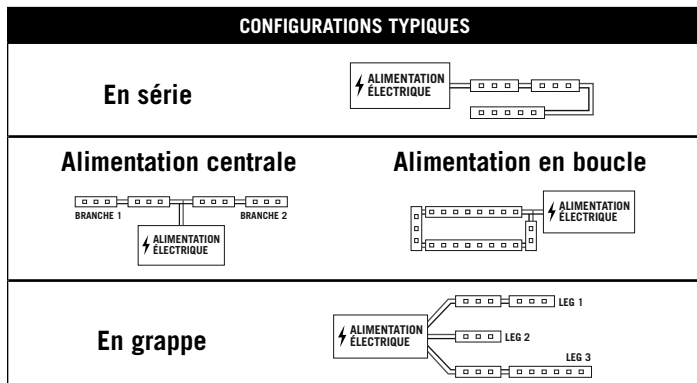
CONFIGURATIONS TYPIQUES

En série

ALIMENTATION ÉLECTRIQUE

Alimentation centrale

BRANCHE 1

BRANCHE 2

ALIMENTATION ÉLECTRIQUE

Alimentation en boucle

ALIMENTATION ÉLECTRIQUE

En grappe

ALIMENTATION ÉLECTRIQUE

LEG 1

LEG 2

LEG 3